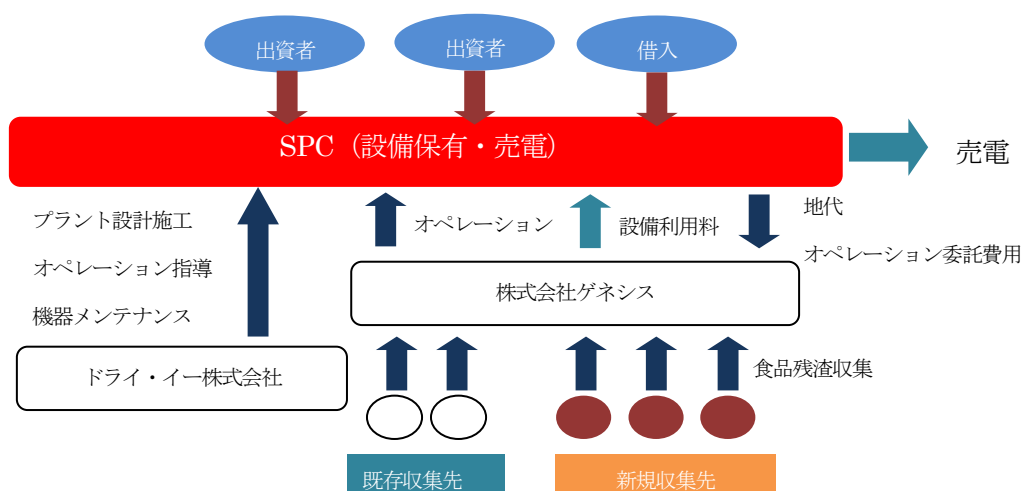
出資者

出資者

借入

SPC（設備保有・売電）

売電

プラント設計施工

オペレーション指導

機器メンテナンス

オペレーション

設備利用料

地代

オペレーション委託費用

株式会社ゲネシス

ドライ・イー株式会社

食品残渣収集

既存収集先

新規収集先